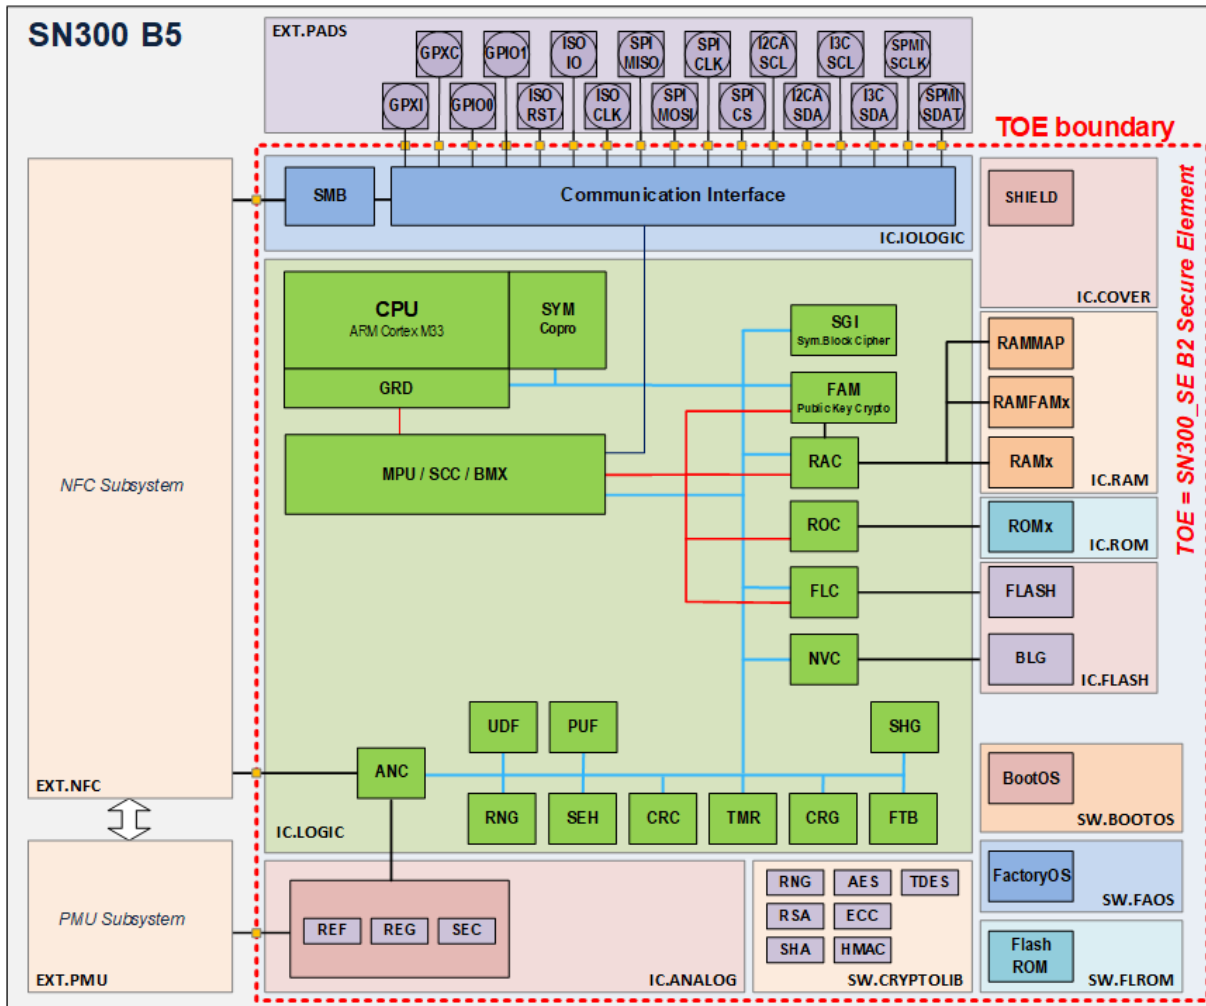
SN300 B5

EXT.PADS

GPXC GPIO1 ISO IO SPI MISO SPI CLK I2CA SCL I3C SCL SPMI SCLK

GPXI GPIO0 ISO RST ISO CLK SPI MOSI SPI CS I2CA SDA I3C SDA SPMI SDAT

TOE boundary

TOE = SN300_SE B2 Secure Element

NFC Subsystem

EXT.NFC

PMU Subsystem

EXT.PMU

SMB

Communication Interface

IC.IOLOGIC

SHIELD

IC.COVER

CPU
ARM Cortex M33

SYM Copro

GRD

SGI
Sym.Block Cipher

FAM
Public Key Crypto

RAC

MPU / SCC / BMX

ROC

FLC

NVC

RAMMAP

RAMFAMx

RAMx

IC.RAM

ROMx

IC.ROM

FLASH

BLG

IC.FLASH

UDF

PUF

SHG

ANC

RNG

SEH

CRC

TMR

CRG

FTB

IC.LOGIC

BootOS

SW.BOOTOS

REF REG SEC

IC.ANALOG

RNG AES TDES
RSA ECC
SHA HMAC

SW.CRYPTOLIB

FactoryOS

SW.FAOS

Flash ROM

SW.FLROM